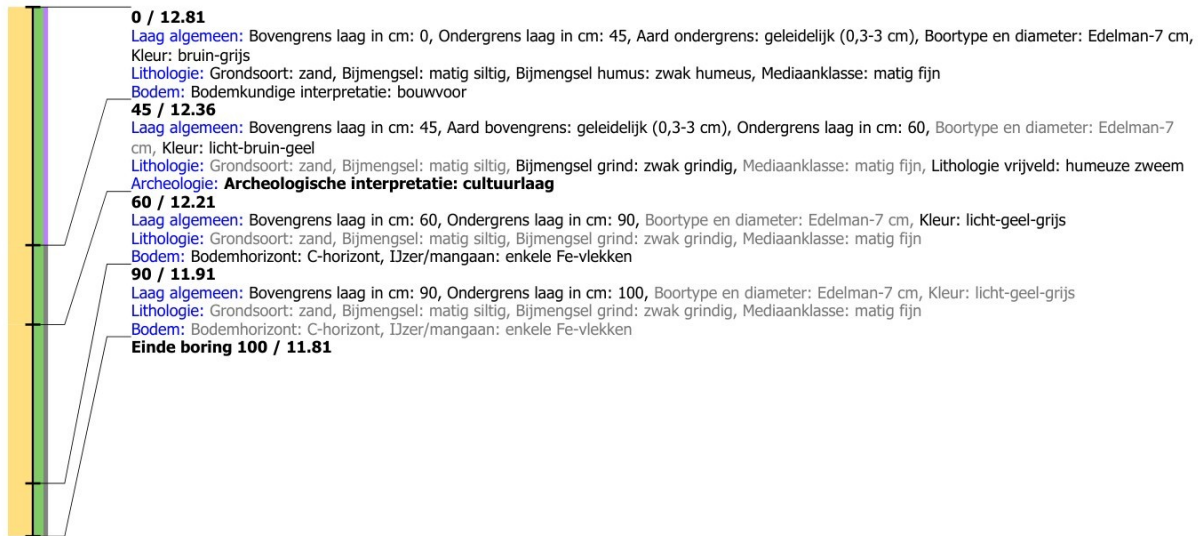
**0 / 12.81**
Laag algemeen: Bovengrens laag in cm: 0, Ondergrens laag in cm: 45, Aard ondergrens: geleidelijk (0,3-3 cm), Boortype en diameter: Edelman-7 cm, Kleur: bruin-grijs
Lithologie: Grondsoort: zand, Bijmengsel: matig siltig, Bijmengsel humus: zwak humeus, Mediaanklasse: matig fijn
Bodem: Bodemkundige interpretatie: bouwvoor
**45 / 12.36**
Laag algemeen: Bovengrens laag in cm: 45, Aard bovengrens: geleidelijk (0,3-3 cm), Ondergrens laag in cm: 60, Boortype en diameter: Edelman-7 cm, Kleur: licht-bruin-geel
Lithologie: Grondsoort: zand, Bijmengsel: matig siltig, Bijmengsel grind: zwak grindig, Mediaanklasse: matig fijn, Lithologie vrijveld: humeuze zweem
Archeologie: **Archeologische interpretatie: cultuurlaag**
**60 / 12.21**
Laag algemeen: Bovengrens laag in cm: 60, Ondergrens laag in cm: 90, Boortype en diameter: Edelman-7 cm, Kleur: licht-geel-grijs
Lithologie: Grondsoort: zand, Bijmengsel: matig siltig, Bijmengsel grind: zwak grindig, Mediaanklasse: matig fijn
Bodem: Bodemhorizont: C-horizont, IJzer/mangaan: enkele Fe-vlekken
**90 / 11.91**
Laag algemeen: Bovengrens laag in cm: 90, Ondergrens laag in cm: 100, Boortype en diameter: Edelman-7 cm, Kleur: licht-geel-grijs
Lithologie: Grondsoort: zand, Bijmengsel: matig siltig, Bijmengsel grind: zwak grindig, Mediaanklasse: matig fijn
Bodem: Bodemhorizont: C-horizont, IJzer/mangaan: enkele Fe-vlekken
**Einde boring 100 / 11.81**